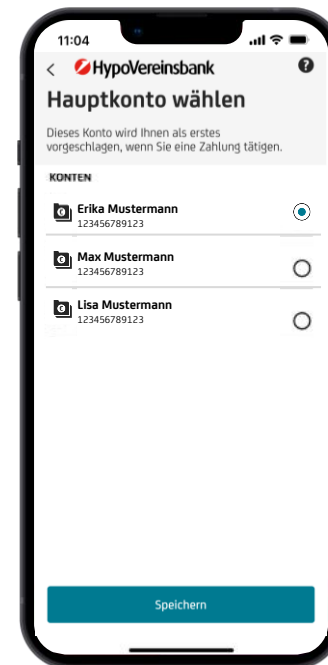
11:04

<

HypoVereinsbank

?

Hauptkonto wählen

Dieses Konto wird Ihnen als erstes vorgeschlagen, wenn Sie eine Zahlung tätigen.

KONTEN

Erika Mustermann
123456789123

Max Mustermann
123456789123

Lisa Mustermann
123456789123

Speichern